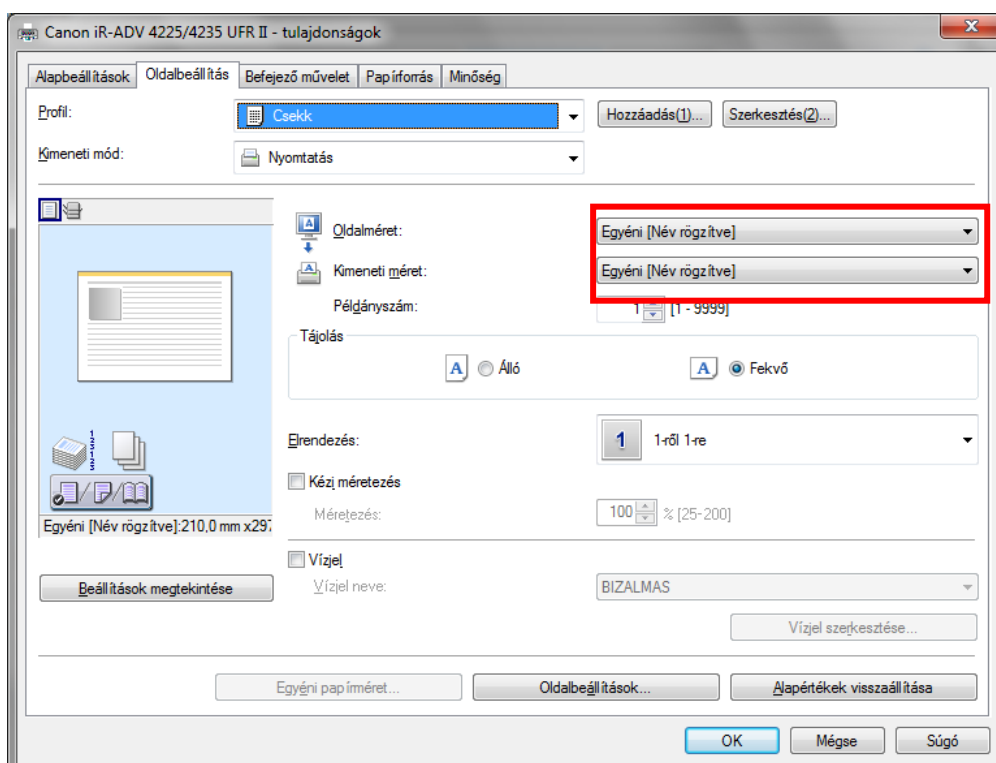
Canon iR-ADV 4225/4235 UFR II - tulajdonságok

Alapbeállítások | Oldalbeállítás | Befejező művelet | Papírforrás | Minőség

Profil: Csekk
Hozzáadás(1)...
Szerkesztés(2)...

Kimeneti mód: Nyomtatás

Oldalméret: Egyéni [Név rögzítve]
Kimeneti méret: Egyéni [Név rögzítve]
Példányszám: 1 [1 - 9999]

Tájolás
A Álló
A Fekvő

Elrendezés: 1 1-ről 1-re

Kézi méretezés
Méretezés: 100 % [25-200]

Egyéni [Név rögzítve]:210,0 mm x297

Vízjel
Vízjel neve: BIZALMAS
Vízjel szerkesztése...

Beállítások megtekintése

Egyéni papírméret...
Oldalbeállítások...
Alapértékek visszaállítása

OK
Mégse
Súgó